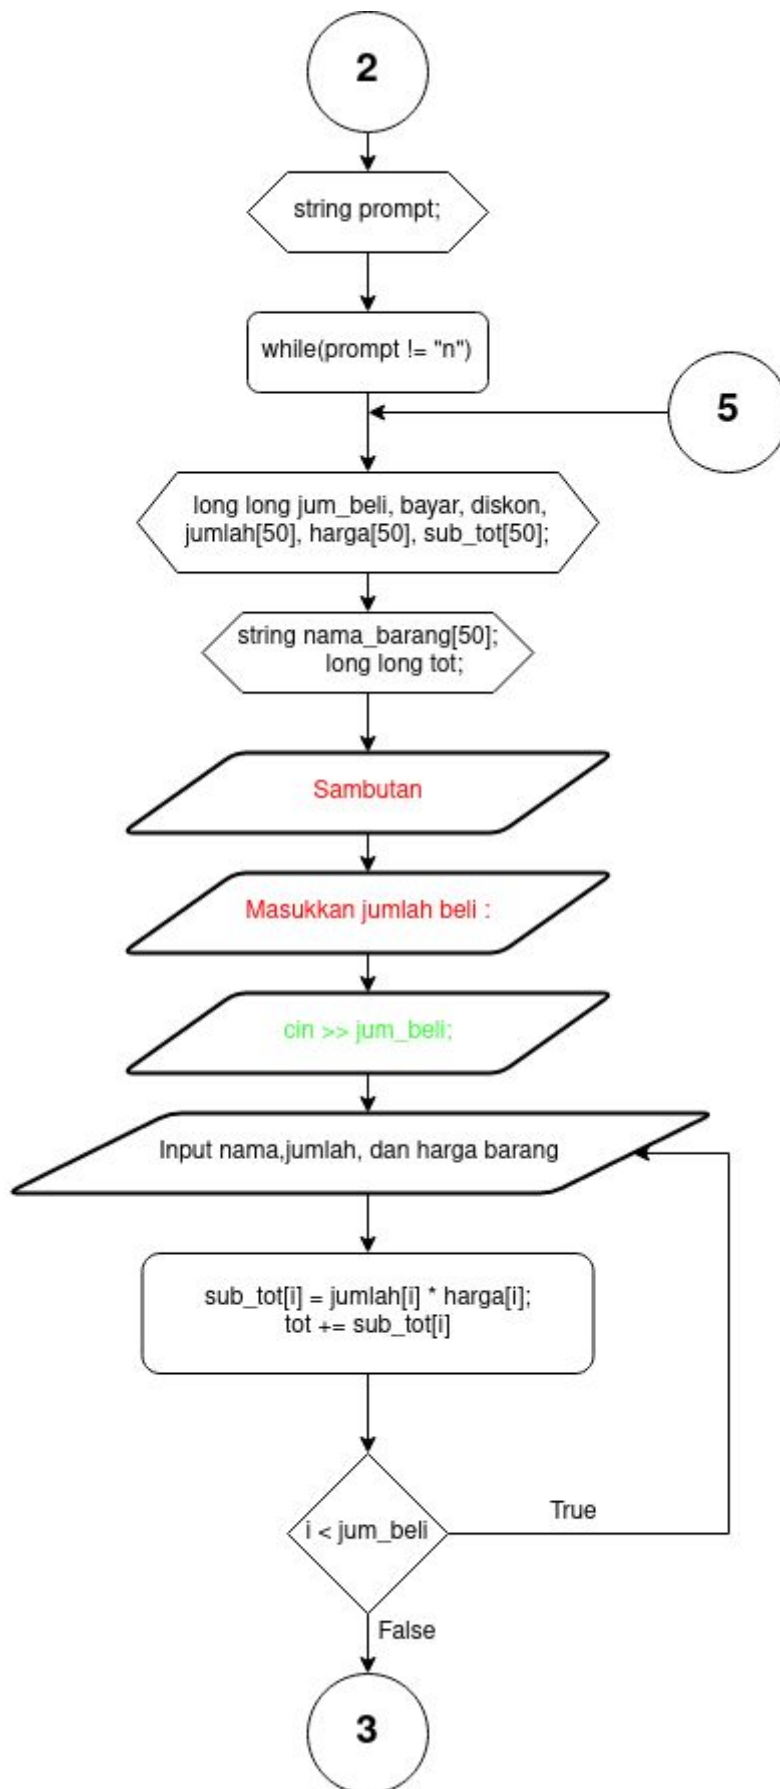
2

string prompt;

while(prompt != "n")

5

long long jum_beli, bayar, diskon, jumlah[50], harga[50], sub_tot[50];

string nama_barang[50];
long long tot;

Sambutan

Masukkan jumlah beli :

cin >> jum_beli;

Input nama,jumlah, dan harga barang

sub_tot[i] = jumlah[i] * harga[i];
tot += sub_tot[i]

i < jum_beli

True

False

3